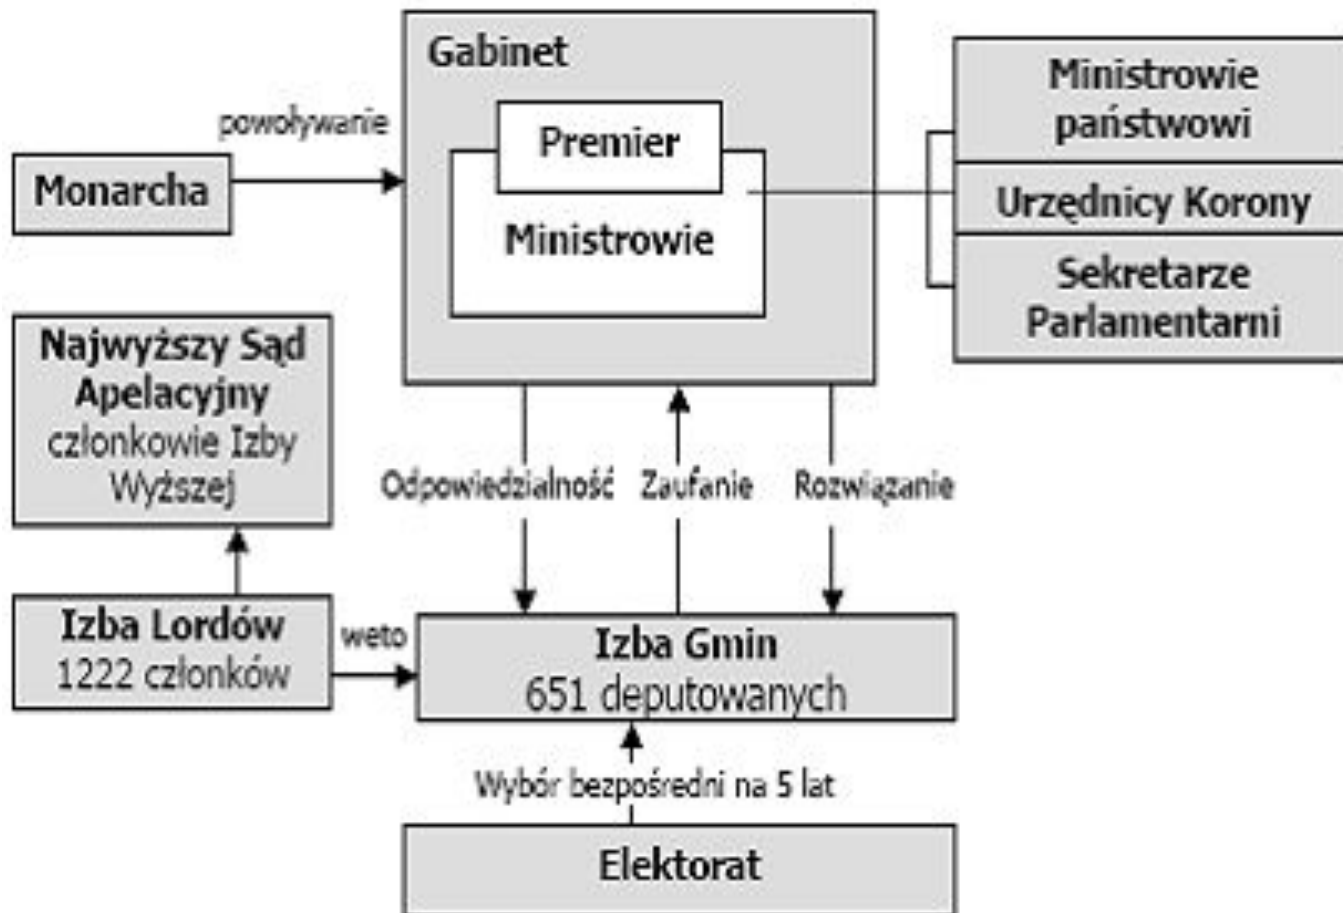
Gabinet

Premier

Ministrowie

powoływanie

Monarcha

Ministrowie państwowi

Urzędnicy Korony

Sekretarze Parlamentarni

Najwyższy Sąd Apelacyjny
członkowie Izby Wyższej

Odpowiedzialność

Zaufanie

Rozwiązanie

Izba Lordów
1222 członków

weto

Izba Gmin
651 deputowanych

Wybór bezpośredni na 5 lat

Elektorat